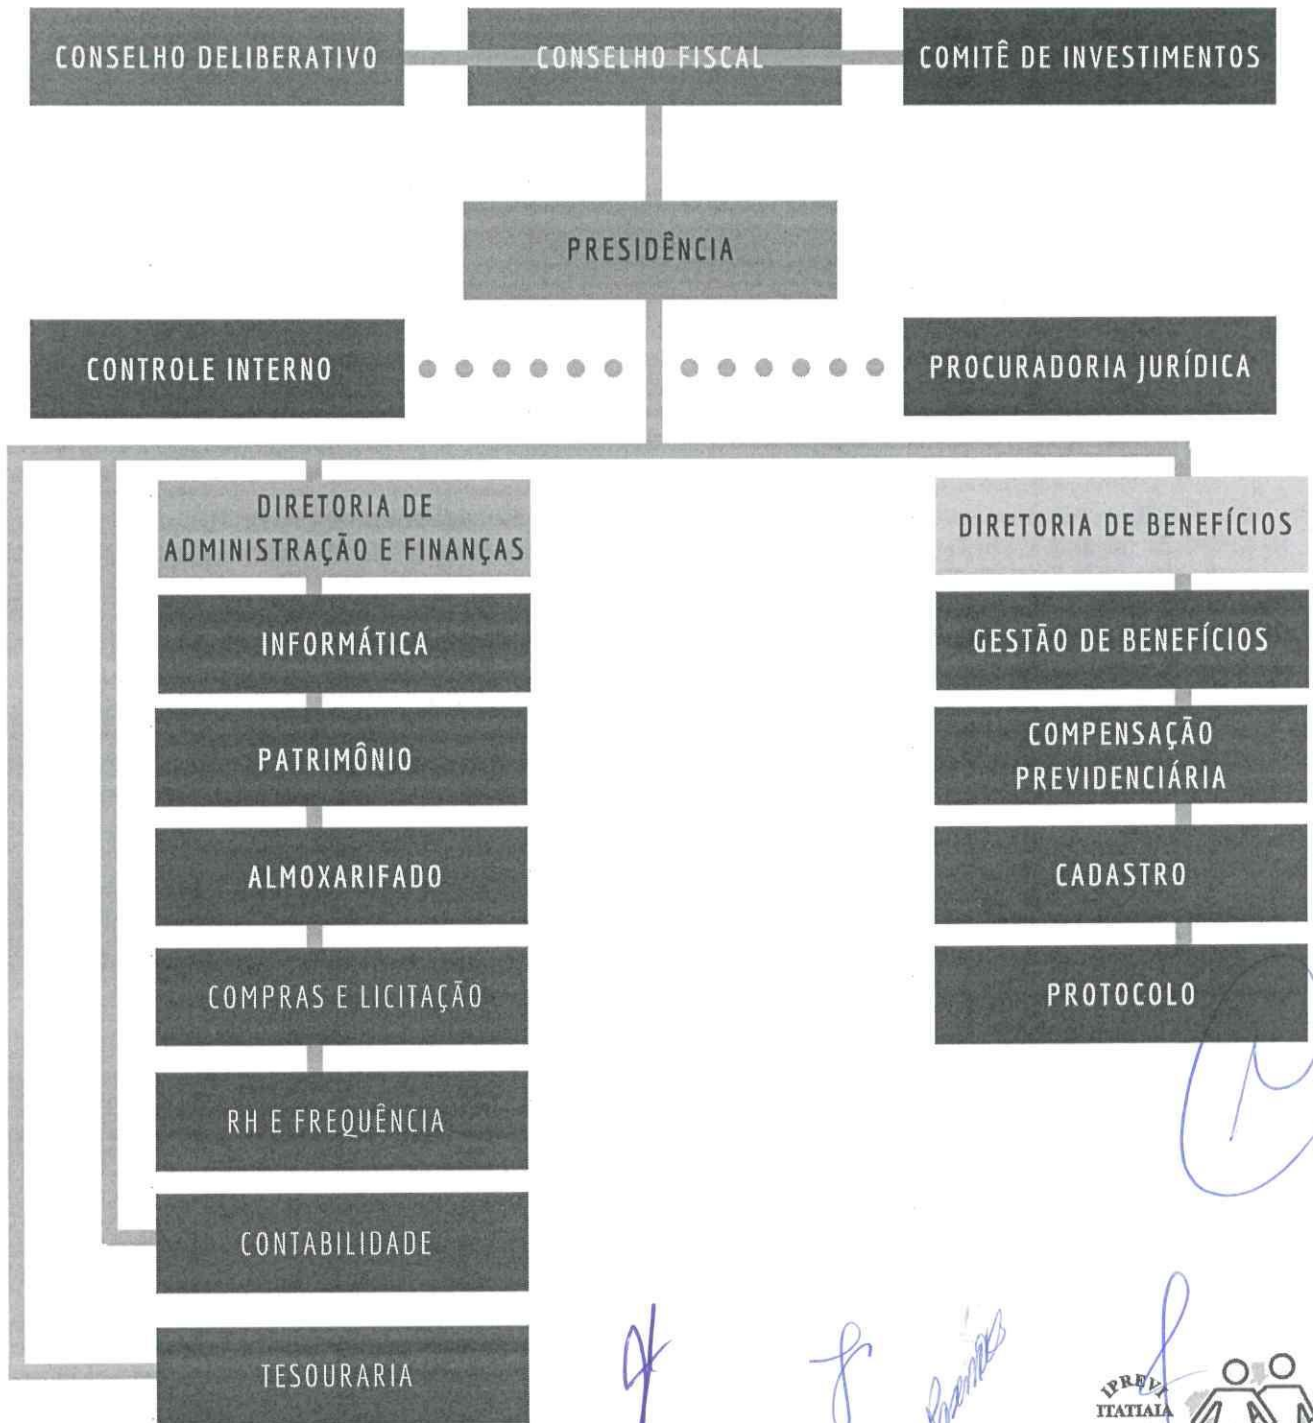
CONSELHO DELIBERATIVO

CONSELHO FISCAL

COMITÊ DE INVESTIMENTOS

PRESIDÊNCIA

CONTROLE INTERNO

PROCURADORIA JURÍDICA

DIRETORIA DE ADMINISTRAÇÃO E FINANÇAS

INFORMÁTICA

PATRIMÔNIO

ALMOXARIFADO

COMPRAS E LICITAÇÃO

RH E FREQUÊNCIA

CONTABILIDADE

TESOURARIA

DIRETORIA DE BENEFÍCIOS

GESTÃO DE BENEFÍCIOS

COMPENSAÇÃO PREVIDENCIÁRIA

CADASTRO

PROTOCOLO

IPREVI ITATIAIA